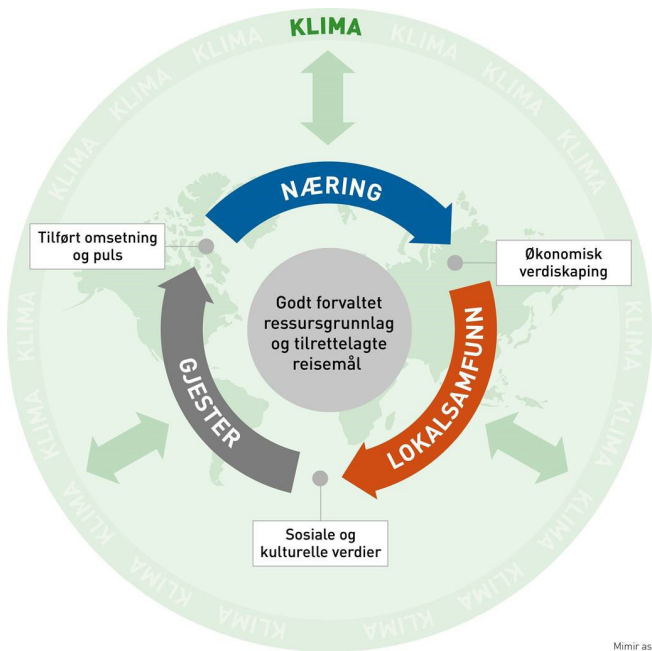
KLIMA

NÆRING

Tilført omsetning og puls

Økonomisk verdiskaping

Godt forvaltet ressursgrunnlag og tilrettelagte reisemål

GJESTER

LOKALSAMFUNN

Sosiale og kulturelle verdier

KLIMA KLIMA KLIMA KLIMA KLIMA KLIMA KLIMA KLIMA KLIMA KLIMA KLIMA KLIMA KLIMA KLIMA KLIMA KLIMA

Mimir as